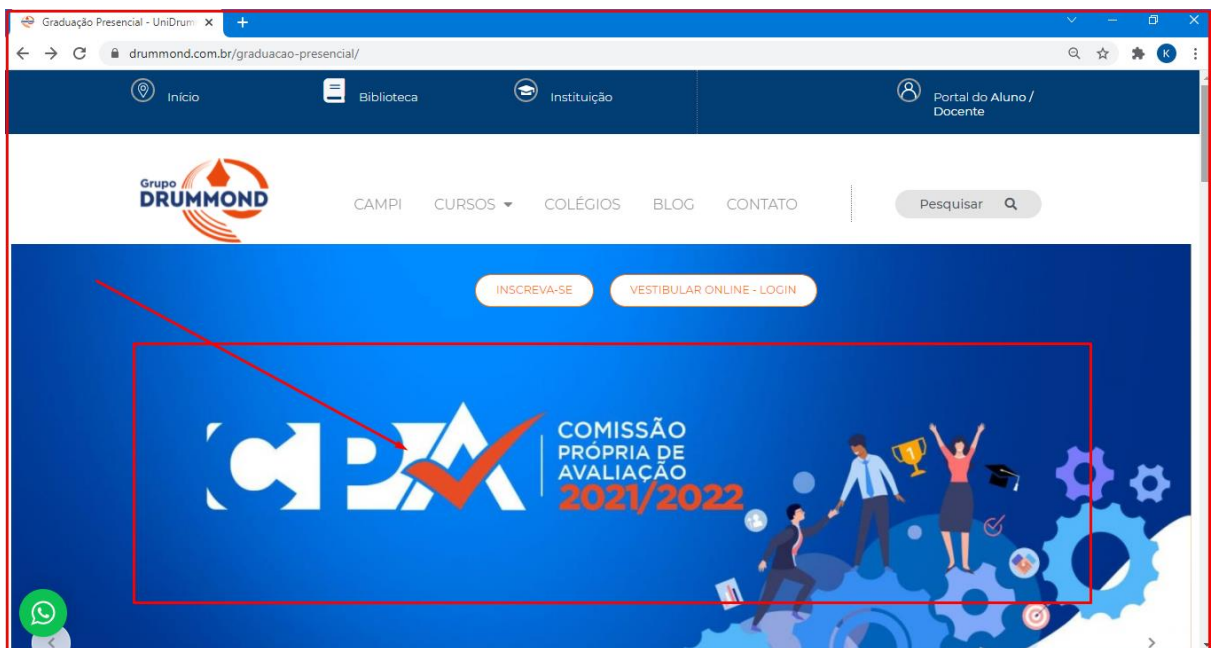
Graduação Presencial - UniDrum ×
+
drummond.com.br/graduacao-presencial/
K

Início
Biblioteca
Instituição
Portal do Aluno / Docente

Grupo DRUMMOND
CAMPI
CURSOS
COLÉGIOS
BLOG
CONTATO
Pesquisar

INSCREVA-SE
VESTIBULAR ONLINE - LOGIN

CPA
COMISSÃO PRÓPRIA DE AVALIAÇÃO
2021/2022
1